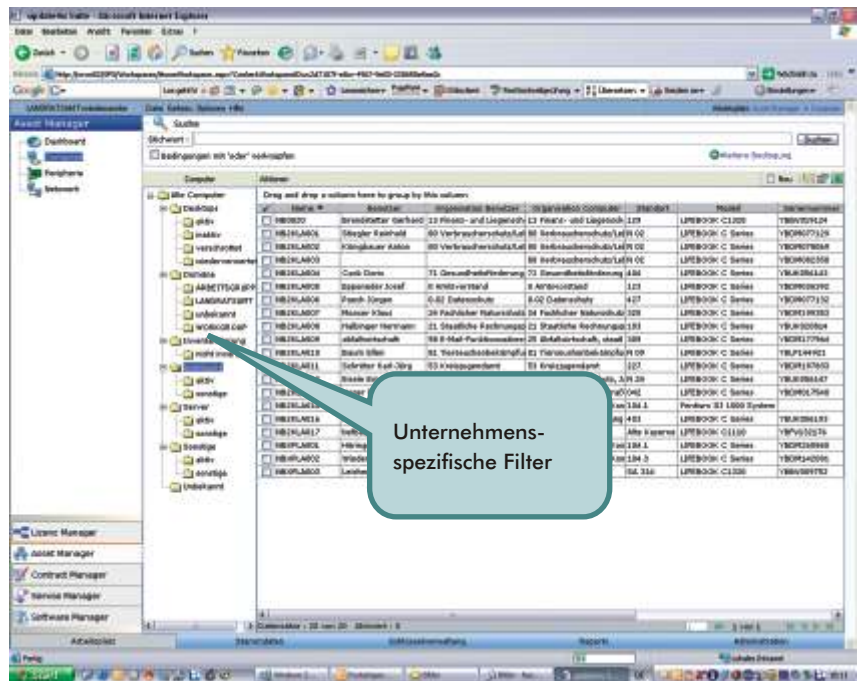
Asset Manager

Dashboard

Peripherie

Netzwerk

Suchen

Stichwort

Bedingungen mit 'oder' verknüpfen

Suchen

Computer

Aktionen

Alle Computer

Desktops

aktiv

inaktiv

verschrottet

Drag and drop a column here to group by this column

Serien

Server

aktiv

sonstige

Notebooks

aktiv

sonstige

Unbekannt

Unternehmens-spezifische Filter

Licence Manager

Asset Manager

Contract Manager

Service Manager

Software Manager

Arbeitsplatz

Start

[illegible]